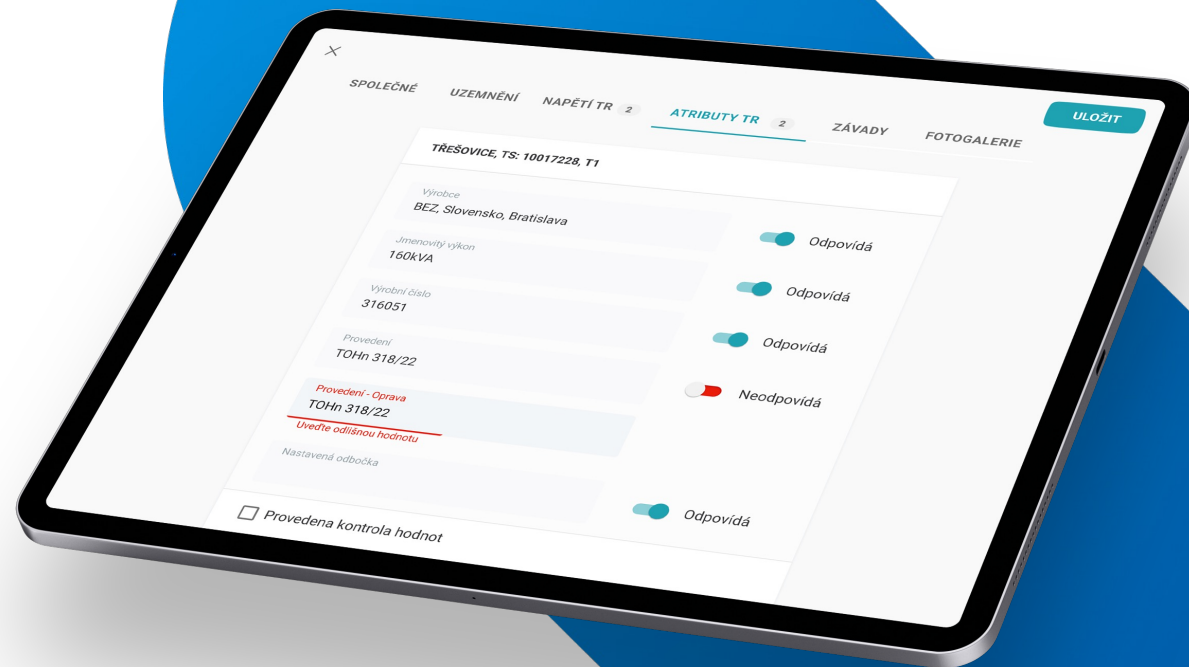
×

SPOLEČNÉ UZEMNĚNÍ NAPĚTÍ TR 2 ATRIBUTY TR 2 ZÁVADY FOTOGALERIE

ULOŽIT

TŘEŠOVICE, TS: 10017228, T1

Výrobce
BEZ, Slovensko, Bratislava

Odpovídá

Jmenovitý výkon
160kVA

Odpovídá

Výrobní číslo
316051

Odpovídá

Provedení
TOHn 318/22

Neodpovídá

Provedení - Oprava
TOHn 318/22
Uveďte odlišnou hodnotu

Nastavená odbočka

Odpovídá

Provedena kontrola hodnot